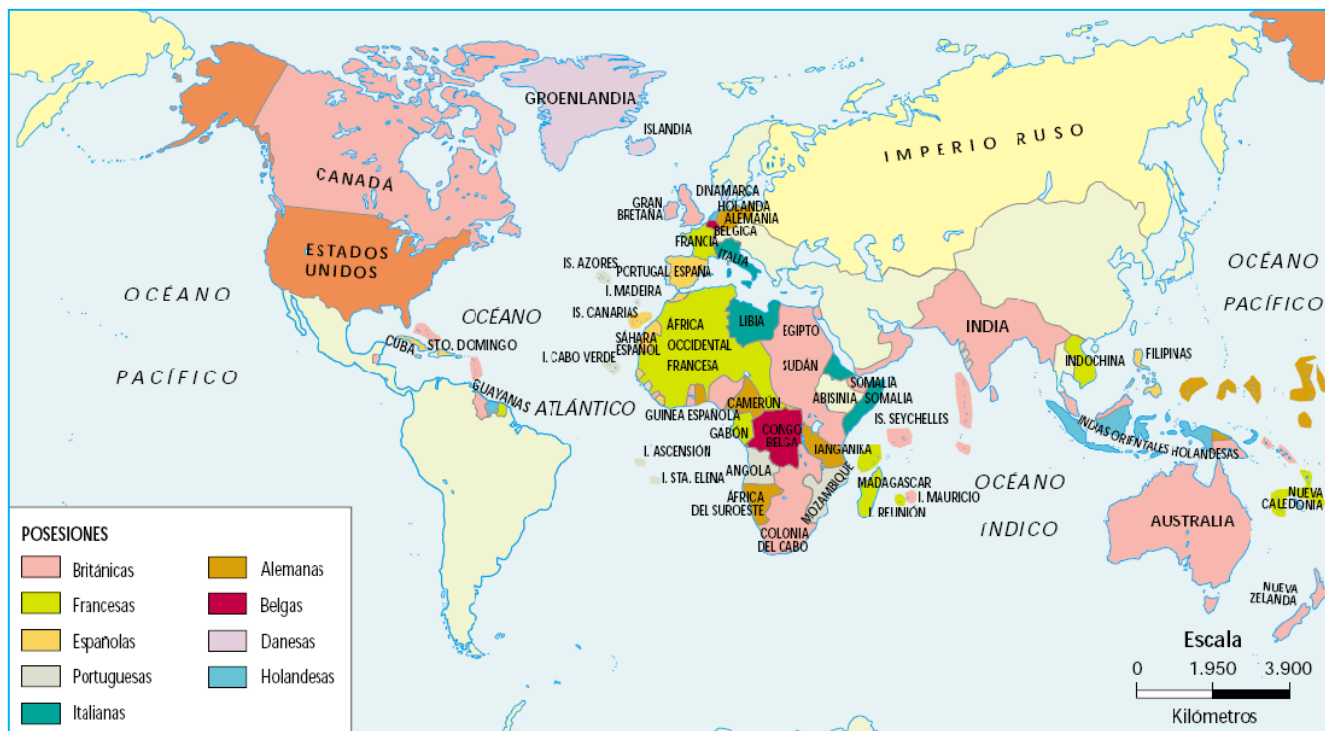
GROENLANDIA
ISLANDIA
IMPERIO RUSO
CANADA
ESTADOS UNIDOS
OCÉANO
PACÍFICO
DINAMARCA
HOLANDA
GRAN BRETAÑA
ALEMANIA
BÉLGICA
FRANCIA
ITALIA
IS. AZORES
PORTUGAL
ESPAÑA
I. MADEIRA
IS. CANARIAS
OCÉANO
SÁHARA ESPAÑOL
ÁFRICA OCCIDENTAL FRANCESA
LIBIA
EGIPTO
INDIA
OCÉANO
PACÍFICO
I. CABO VERDE
CUBA
STO. DOMINGO
GUAYANAS
ATLÁNTICO
SUDÁN
INDOCHINA
FILIPINAS
SOMALIA
SOMALIA
ABISINIA
CAMERÚN
GUINEA ESPAÑOLA
GABÓN
CONGO BELGA
IS. SEYCHELLES
INDIAS ORIENTALES HOLANDESAS
I. ASCENSIÓN
TANGANIKA
I. STA. ELENA
ANGOLA
MOZAMBIQUE
MADAGASCAR
I. MAURICIO
OCÉANO
ÍNDICO
ÁFRICA DEL SUROESTE
I. REUNIÓN
NUEVA CALEDONIA
AUSTRALIA
COLONIA DEL CABO
NUEVA ZELANDA

POSESIONES
Británicas
Francesas
Españolas
Portuguesas
Italianas
Alemanas
Belgas
Danesas
Holandesas

Escala
0 1.950 3.900
Kilómetros